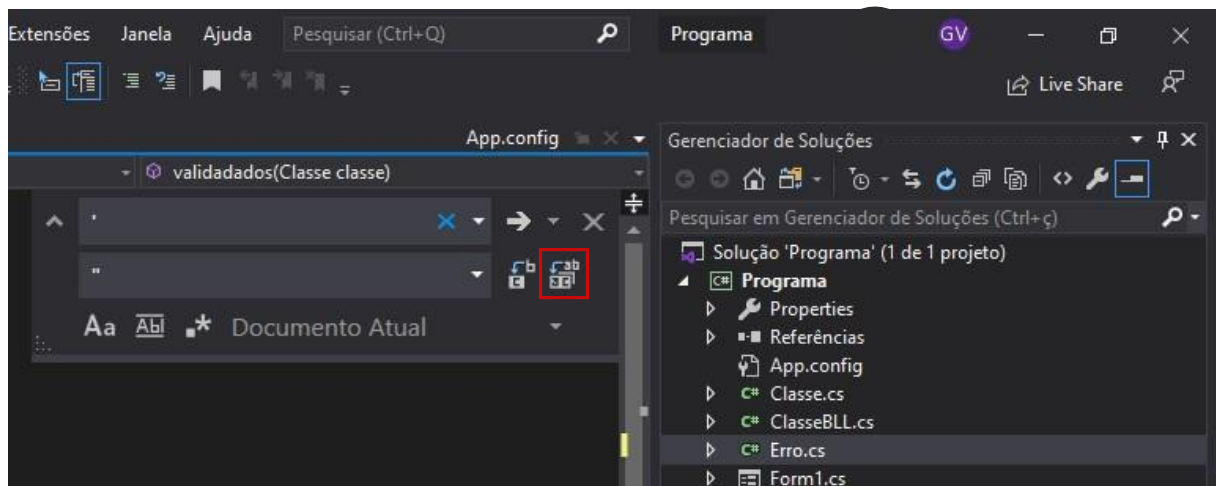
Extensões Janela Ajuda Pesquisar (Ctrl+Q) Programa GV

Live Share

App.config

validadados(Classe classe)

'

"

Aa Abl .* Documento Atual

Gerenciador de Soluções

Pesquisar em Gerenciador de Soluções (Ctrl+ç)

Solução 'Programa' (1 de 1 projeto)
Programa
Properties
Referências
App.config
Classe.cs
ClasseBLL.cs
Erro.cs
Form1.cs